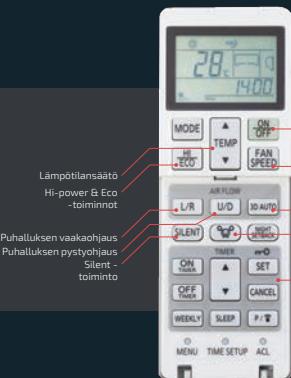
28°C
14:00

MODE
TEMP
ON OFF
HI ECO
FAN SPEED

Lämpötilansäätö
Hi-power & Eco -toiminnot

AIR FLOW
L/R
U/D
3D AUTO
SILENT
NIGHT SETBACK

Puhalluksen vaakaohjaus
Puhalluksen pystyohjaus
Silent -toiminto

TIMER
ON TIMER
SET
OFF TIMER
CANCEL
WEEKLY
SLEEP
P/

MENU
TIME SETUP
ACL